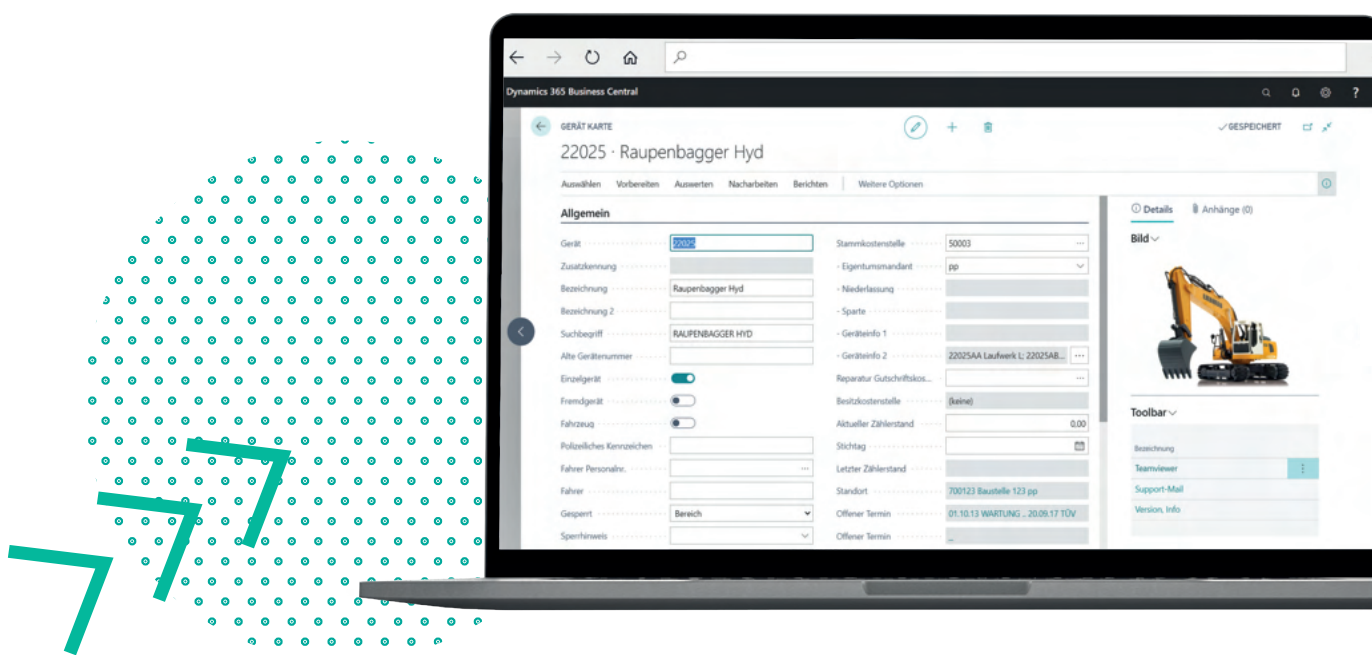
Dynamics 365 Business Central

GERÄT KARTE

✓GESPEICHERT

22025 · Raupenbagger Hyd

Auswählen Vorbereiten Auswerten Nacharbeiten Berichten Weitere Optionen

Allgemein

| | | | |
|---|---|---|---|
| Gerät | 22025 | Stammkostenstelle | 50003 |
| Zusatzkennung | | Eigentumsmandant | pp |
| Bezeichnung | Raupenbagger Hyd | Niederlassung | |
| Bezeichnung 2 | | Sparte | |
| Suchbegriff | RAUPENBAGGER HYD | Geräteinfo 1 | |
| Alte Gerätenummer | | Geräteinfo 2 | 22025AA Laufwerk L; 22025AB... |
| Einzelgerät | | Reparatur Gutschriftskos... | |
| Fremdgerät | | Besitzkostenstelle | (keine) |
| Fahrzeug | | Aktueller Zählerstand | 0,00 |
| Polizeiliches Kennzeichen | | Stichtag | |
| Fahrer Personalnr. | | Letzter Zählerstand | |
| Fahrer | | Standort | 700123 Baustelle 123 pp |
| Gesperrt | Bereich | Offener Termin | 01.10.13 WARTUNG .. 20.09.17 TÜV |
| Sperrhinweis | | Offener Termin | ... |

Details Anhänge (0)

Bild

Toolbar

Bezeichnung
Teamviewer
Support-Mail
Version, Info